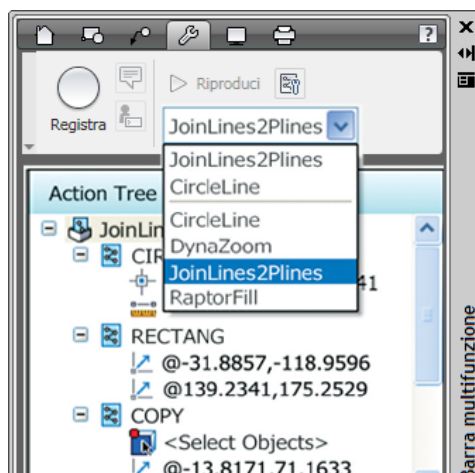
?
×
Registra
Riproduci
JoinLines2Plines
JoinLines2Plines
CircleLine
CircleLine
DynaZoom
JoinLines2Plines
RaptorFill
Action Tree
JoinLin
CIR
41
RECTANG
@-31.8857,-118.9596
@139.2341,175.2529
COPY
<Select Objects>
@-13.8171,71.1633
ra multifunzione